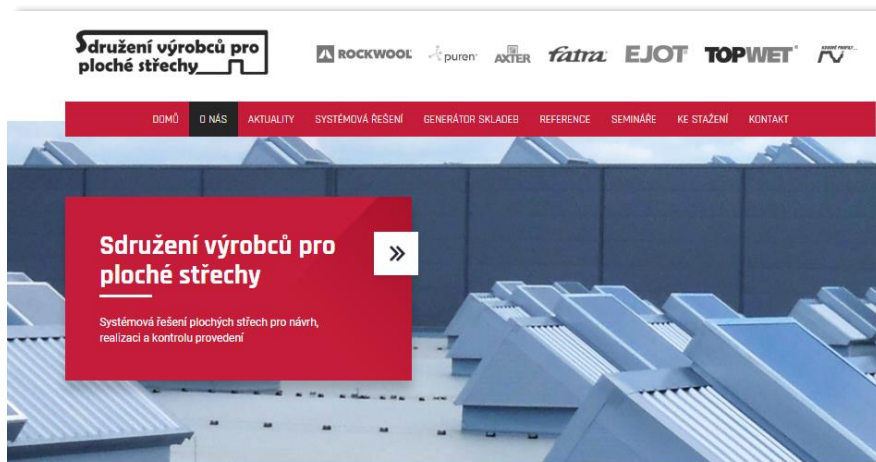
Sdružení výrobců pro ploché střechy

ROCKWOOL puren AXTER fatra EJOT TOPWET

DOMŮ O NÁS AKTUALITY SYSTÉMOVÁ ŘEŠENÍ GENERÁTOR SKLADEB REFERENCE SEMINÁŘE KE STAŽENÍ KONTAKT

Sdružení výrobců pro ploché střechy

»

Systémová řešení plochých střech pro návrh, realizaci a kontrolu provedení